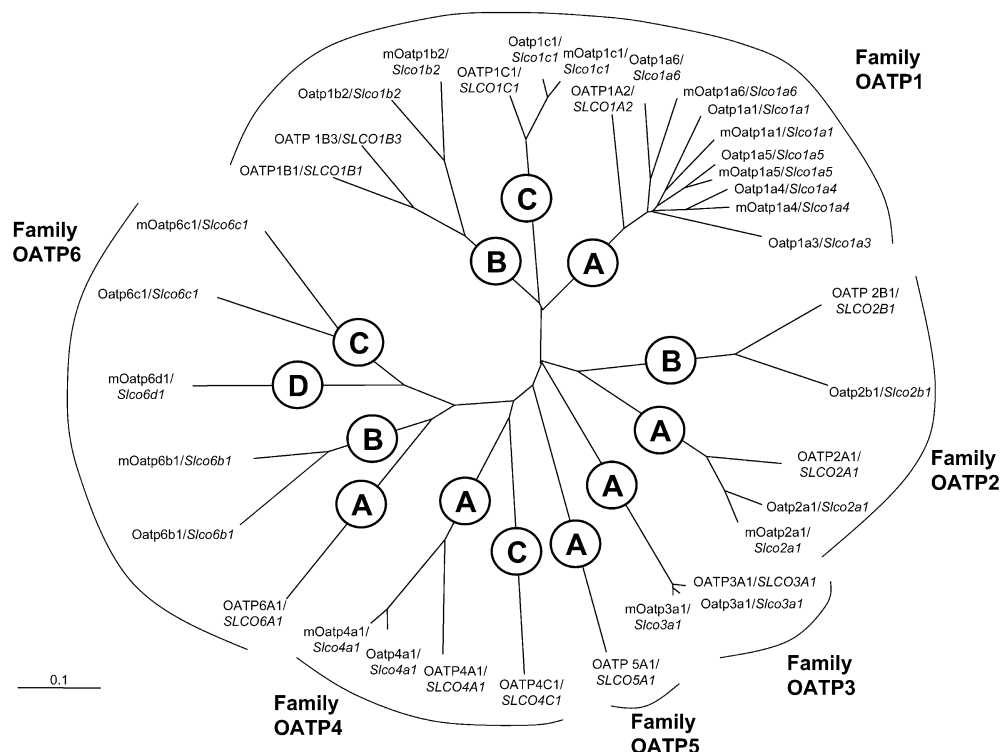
Family OATP1

Oatp1c1/Slco1c1
mOatp1c1/Slco1c1
Oatp1a6/Slco1a6
mOatp1b2/Slco1b2
OATP1C1/SLCO1C1
OATP1A2/SLCO1A2
Oatp1b2/Slco1b2
mOatp1a6/Slco1a6
Oatp1a1/Slco1a1
OATP 1B3/SLCO1B3
mOatp1a1/Slco1a1
Oatp1a5/Slco1a5
OATP1B1/SLCO1B1
mOatp1a5/Slco1a5
Oatp1a4/Slco1a4
mOatp1a4/Slco1a4
Oatp1a3/Slco1a3
C
B
A

Family OATP6

mOatp6c1/Slco6c1
Oatp6c1/Slco6c1
C
mOatp6d1/Slco6d1
D
B
mOatp6b1/Slco6b1
A
Oatp6b1/Slco6b1
OATP6A1/SLCO6A1

OATP 2B1/SLCO2B1
B
Oatp2b1/Slco2b1
A
OATP2A1/SLCO2A1
Family OATP2
Oatp2a1/Slco2a1
mOatp2a1/Slco2a1

A
A
C
A
OATP3A1/SLCO3A1
mOatp3a1/Slco3a1
Oatp3a1/Slco3a1
mOatp4a1/Slco4a1
Oatp4a1/Slco4a1
OATP4A1/SLCO4A1
OATP4C1/SLCO4C1
OATP 5A1/SLCO5A1

0.1

Family OATP3
Family OATP4
Family OATP5